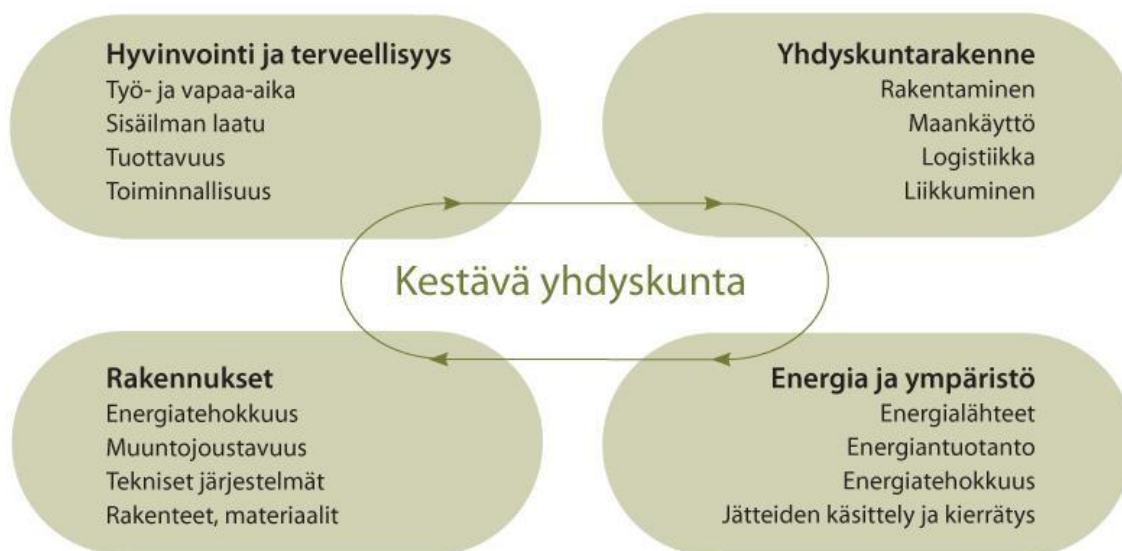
Hyvinvointi ja terveellisyys
Työ- ja vapaa-aika
Sisäilman laatu
Tuottavuus
Toiminnallisuus

Yhdyskuntarakenne
Rakentaminen
Maankäyttö
Logistiikka
Liikkuminen

Kestävä yhdyskunta

Rakennukset
Energiatehokkuus
Muuntojoustavuus
Tekniset järjestelmät
Rakenteet, materiaalit

Energia ja ympäristö
Energialähteet
Energiantuotanto
Energiatehokkuus
Jätteiden käsittely ja kierrätys